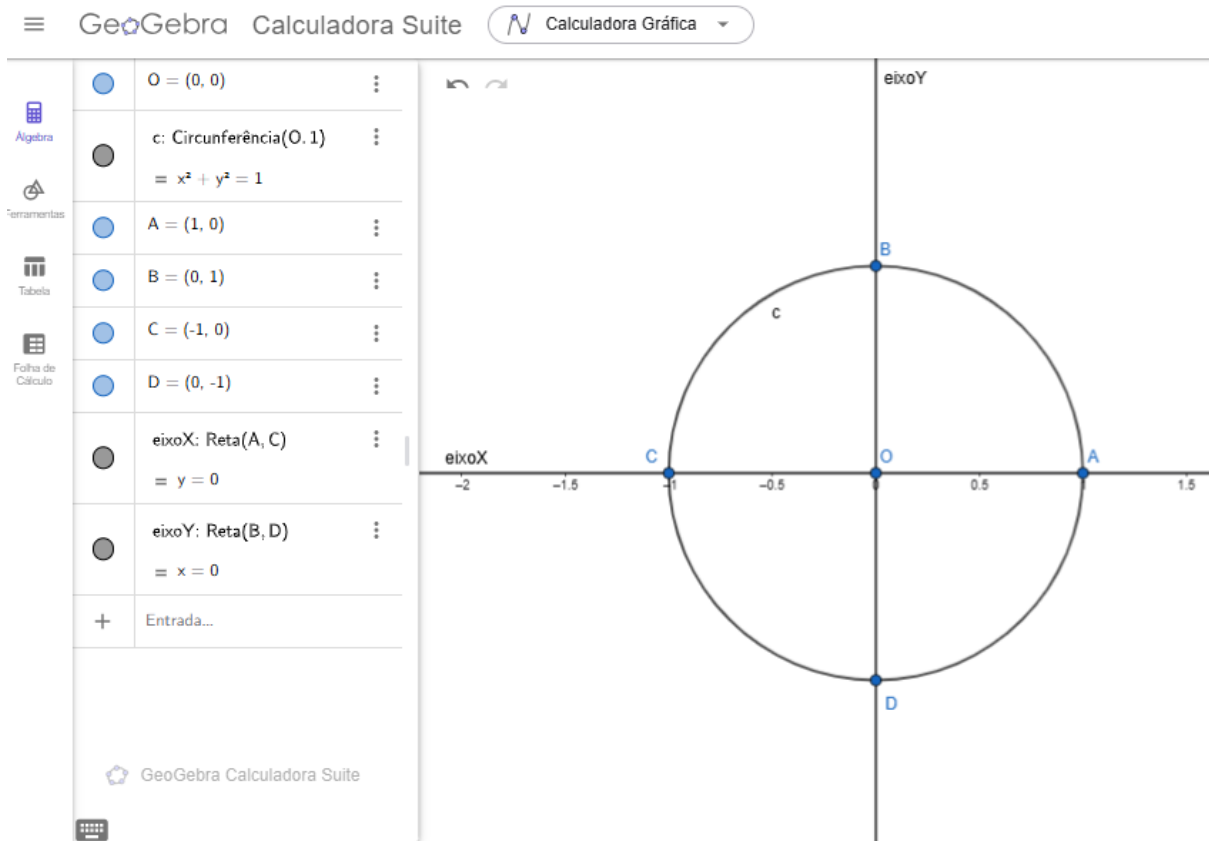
GeoGebra Calculadora Suite
Calculadora Gráfica

Álgebra
Ferramentas
Tabela
Folha de Cálculo

O = (0, 0)

c: Circunferência(O, 1)
= $x^2 + y^2 = 1$

A = (1, 0)

B = (0, 1)

C = (-1, 0)

D = (0, -1)

eixoX: Reta(A, C)
= y = 0

eixoY: Reta(B, D)
= x = 0

+ Entrada...

GeoGebra Calculadora Suite

eixoY
B
c
eixoX
C
O
A
-2
-1.5
-1
-0.5
0
0.5
1
1.5
D